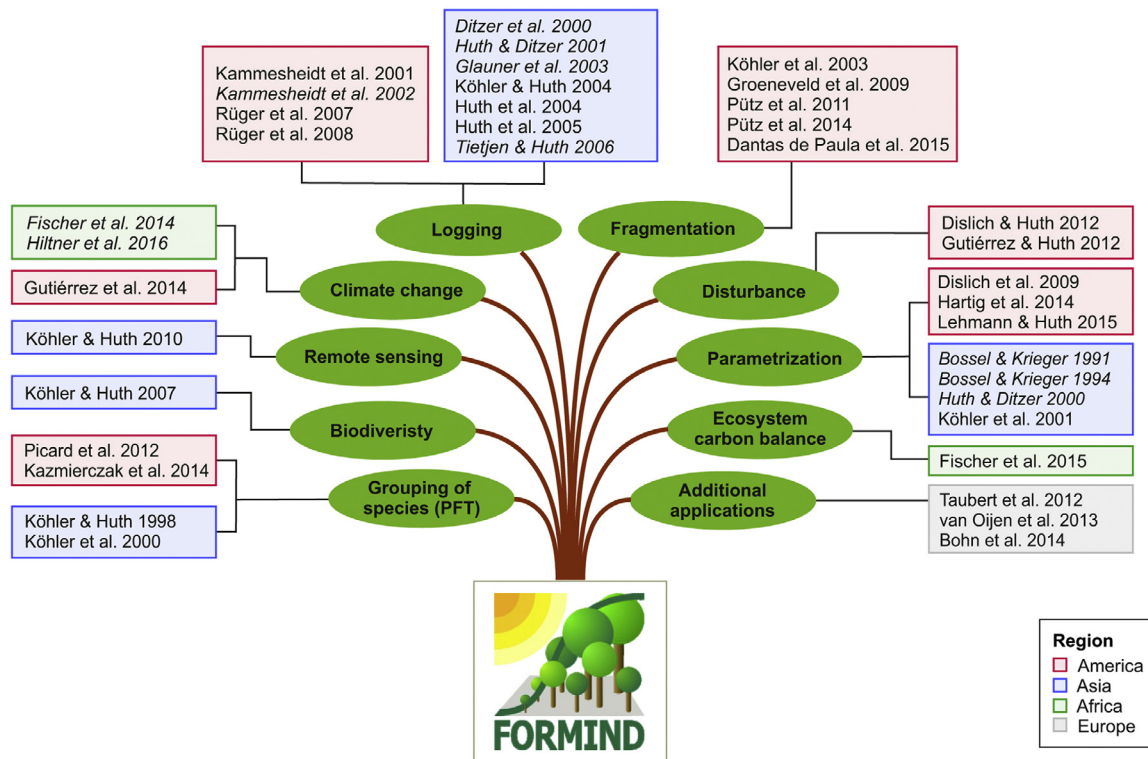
Kammesheidt et al. 2001
*Kammesheidt et al. 2002*
Rüger et al. 2007
Rüger et al. 2008

*Ditzer et al. 2000*
*Huth & Ditzer 2001*
*Glauner et al. 2003*
Köhler & Huth 2004
Huth et al. 2004
Huth et al. 2005
*Tietjen & Huth 2006*

Köhler et al. 2003
Groeneveld et al. 2009
Pütz et al. 2011
Pütz et al. 2014
Dantas de Paula et al. 2015

*Fischer et al. 2014*
*Hiltner et al. 2016*

Gutiérrez et al. 2014

Logging

Fragmentation

Dislich & Huth 2012
Gutiérrez & Huth 2012

Climate change

Disturbance

Dislich et al. 2009
Hartig et al. 2014
Lehmann & Huth 2015

Köhler & Huth 2010

Remote sensing

Parametrization

*Bossel & Krieger 1991*
*Bossel & Krieger 1994*
*Huth & Ditzer 2000*
Köhler et al. 2001

Köhler & Huth 2007

Biodiveristy

Ecosystem carbon balance

Fischer et al. 2015

Picard et al. 2012
Kazmierczak et al. 2014

Grouping of species (PFT)

Additional applications

Taubert et al. 2012
van Oijen et al. 2013
Bohn et al. 2014

Köhler & Huth 1998
Köhler et al. 2000

FORMIND

Region
America
Asia
Africa
Europe